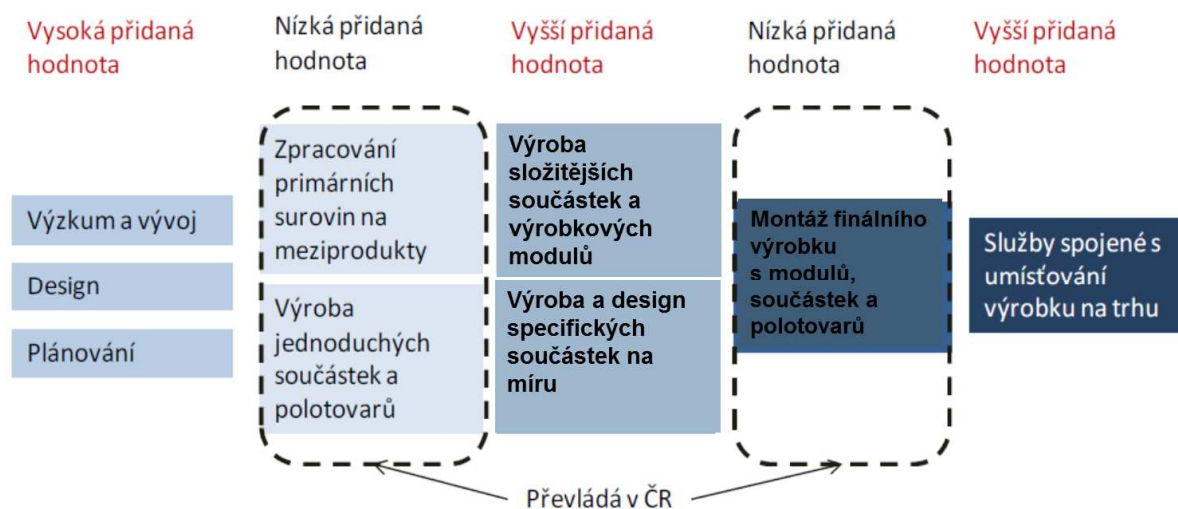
Vysoká přidaná hodnota

Nízká přidaná hodnota

Vyšší přidaná hodnota

Nízká přidaná hodnota

Vyšší přidaná hodnota

Výzkum a vývoj

Design

Plánování

Zpracování primárních surovin na meziprodukty

Výroba jednoduchých součástek a polotovarů

Výroba složitějších součástek a výrobkových modulů

Výroba a design specifických součástek na míru

Montáž finálního výrobku s modulů, součástek a polotovarů

Služby spojené s umísťování výrobku na trhu

Převládá v ČR